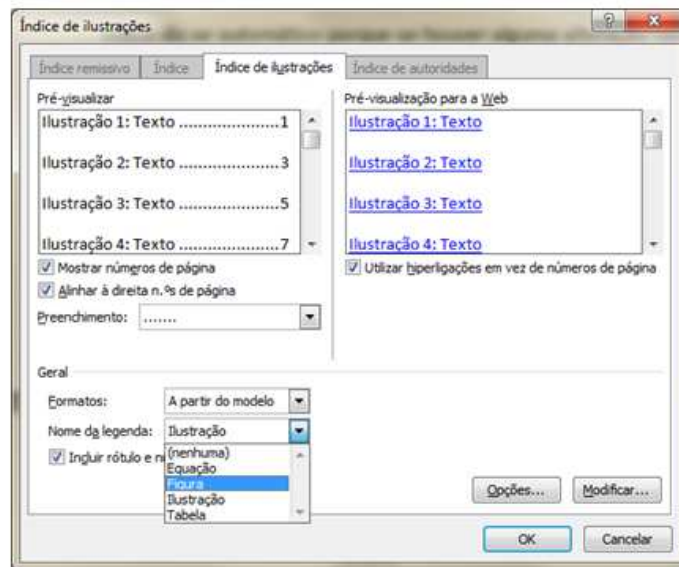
Índice de ilustrações

Índice remissivo | Índice | Índice de ilustrações | Índice de autoridades

Pré-visualizar

Ilustração 1: Texto ....................1

Ilustração 2: Texto ....................3

Ilustração 3: Texto ....................5

Ilustração 4: Texto ....................7

Mostrar números de página

Alinhar à direita n.ºs de página

Preenchimento: .......

Pré-visualização para a Web

Ilustração 1: Texto

Ilustração 2: Texto

Ilustração 3: Texto

Ilustração 4: Texto

Utilizar hiperligações em vez de números de página

Geral

Formatos: A partir do modelo

Nome da legenda: Ilustração

Incluir rótulo e n

(nenhuma)
Equação
Figura
Ilustração
Tabela

Opções... Modificar...

OK Cancelar